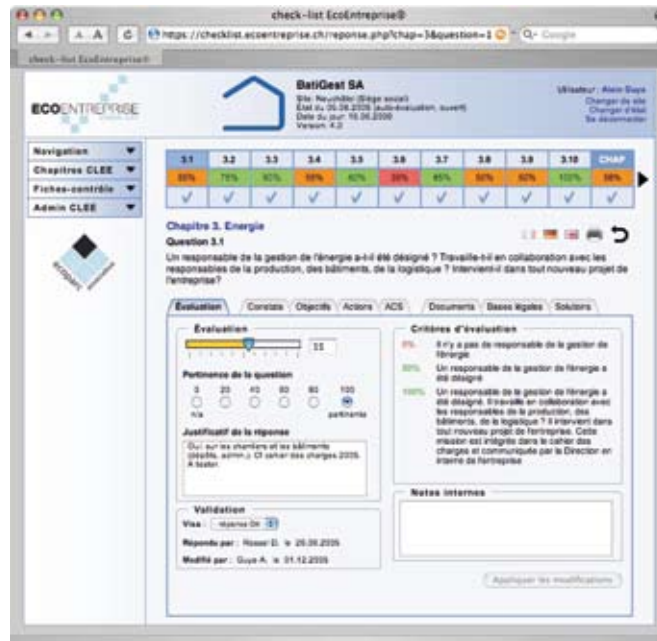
check-list EcoEntreprise®

https://checklist.ecoentreprise.ch/reponse.php?chap=3&question=1

check-list EcoEntreprise®

ECOENTREPRISE

BatiGest SA
Site: Neuchâtel (Siège social)
Etat au 26.08.2008 (auto-évaluation, ouvert)
Date du jour: 16.06.2008
Version: 4.2

Utilisateur: Alain Guye
Changer de site
Changer d'état
Se déconnecter

Navigation
Chapitres CLEE
Fiches-contrôle
Admin CLEE

| 3.1 | 3.2 | 3.3 | 3.4 | 3.5 | 3.6 | 3.7 | 3.8 | 3.9 | 3.10 | CHAP |
|---|---|---|---|---|---|---|---|---|---|---|
| 55% | 75% | 60% | 58% | 60% | 28% | 65% | 50% | 50% | 100% | 58% |
| ✓ | ✓ | ✓ | ✓ | ✓ | ✓ | ✓ | ✓ | ✓ | ✓ | ✓ |

Chapitre 3. Energie
Question 3.1
Un responsable de la gestion de l'énergie a-t-il été désigné ? Travaille-t-il en collaboration avec les responsables de la production, des bâtiments, de la logistique ? Intervient-il dans tout nouveau projet de l'entreprise?

Evaluation | Constats | Objectifs | Actions | ACS | Documents | Bases légales | Solutions

Evaluation
33

Pertinence de la question
0 20 40 60 80 100
n/a pertinente

Justificatif de la réponse
Oui sur les chantiers et les bâtiments (dépôts, admin.). Cf cahier des charges 2005. A tester.

Validation
Visa: réponse OK
Répondu par: Rosser D. le 26.09.2005
Modifié par: Guye A. le 01.12.2005

Critères d'évaluation
0% Il n'y a pas de responsable de la gestion de l'énergie
50% Un responsable de la gestion de l'énergie a été désigné
100% Un responsable de la gestion de l'énergie a été désigné. Il travaille en collaboration avec les responsables de la production, des bâtiments, de la logistique ? Il intervient dans tout nouveau projet de l'entreprise. Cette mission est intégrée dans le cahier des charges et communiquée par la Direction en interne de l'entreprise

Notes internes

Appliquer les modifications